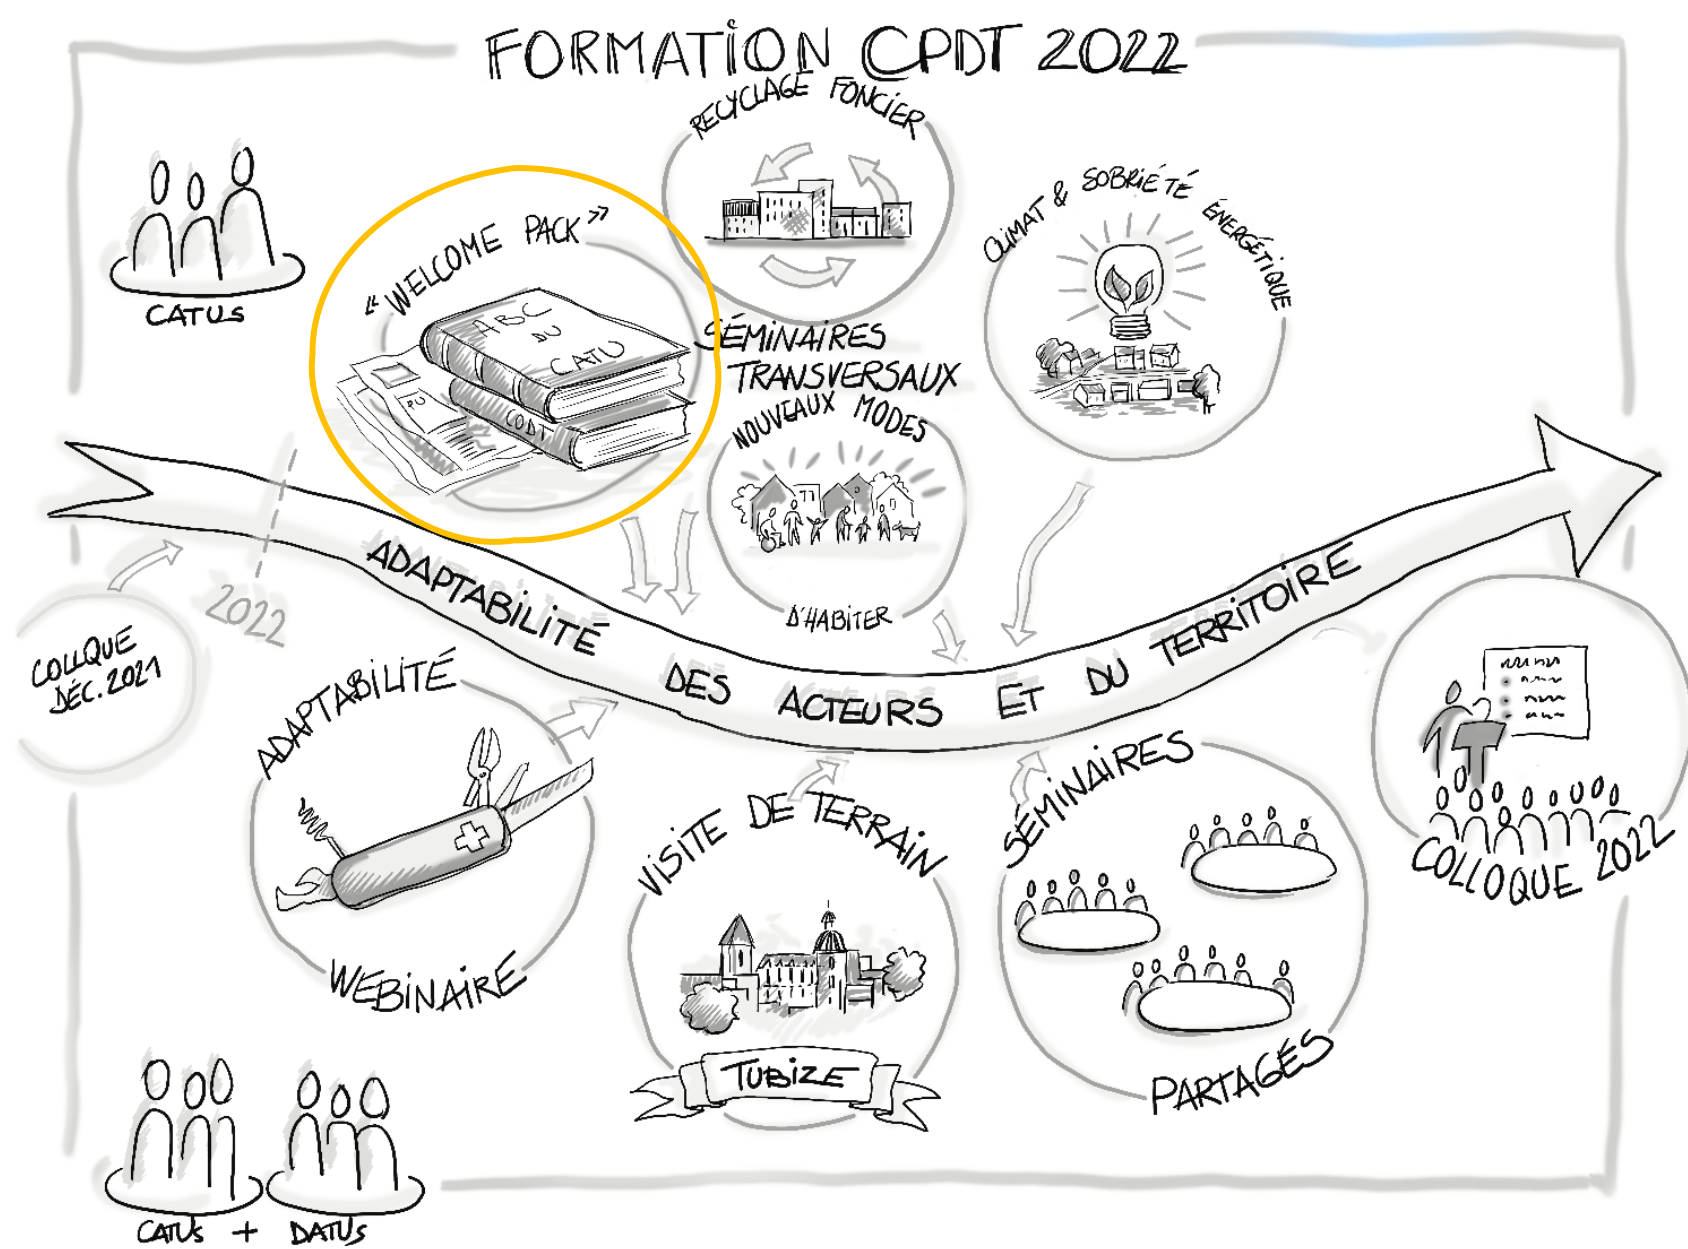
FORMATION CPDT 2022

CATUS

« WELCOME PACK »

ABC DU CATU

CODT

PU

RECYCLAGE FONCIER

SÉMINAIRES TRANSVERSAUX

NOUVEAUX MODES D'HABITER

CLIMAT & SOBRIÉTÉ ÉNERGÉTIQUE

COLLOQUE DÉC. 2021

2022

ADAPTABILITÉ DES ACTEURS ET DU TERRITOIRE

ADAPTABILITÉ WEBINAIRE

VISITE DE TERRAIN

TUBIZE

SÉMINAIRES PARTAGÉS

COLLOQUE 2022

CATUS + DATUS